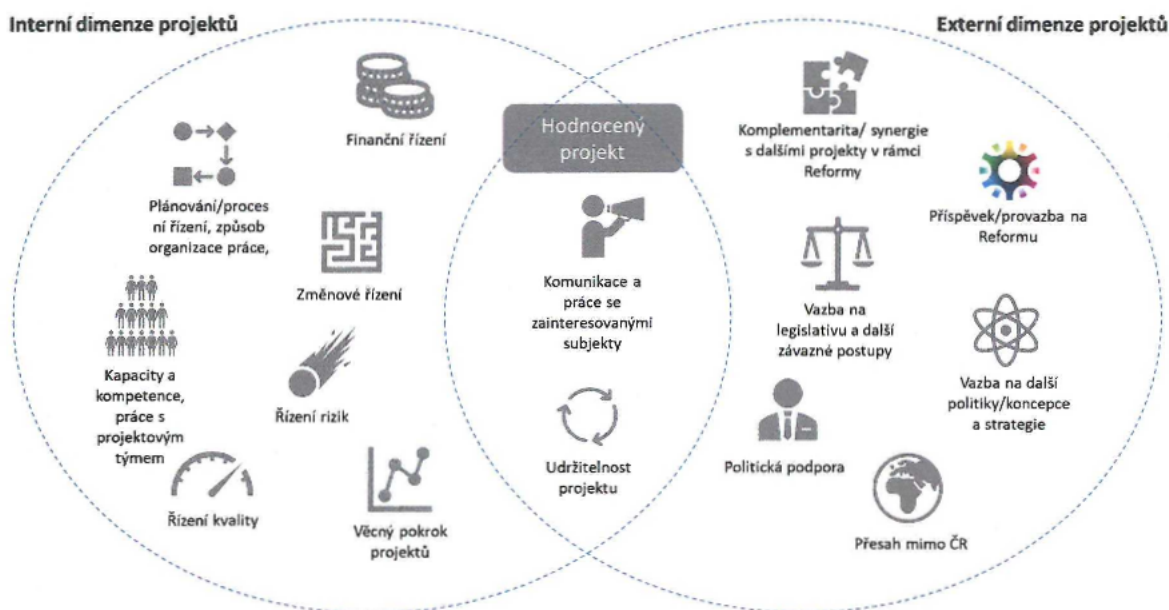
Interní dimenze projektů

Externí dimenze projektů

Hodnocený projekt

Finanční řízení

Plánování/procesní řízení, způsob organizace práce,

Změnové řízení

Kapacity a kompetence, práce s projektovým týmem

Řízení rizik

Řízení kvality

Věcný pokrok projektů

Komunikace a práce se zainteresovanými subjekty

Udržitelnost projektu

Komplementarita/ synergie s dalšími projekty v rámci Reformy

Příspěvek/provazba na Reformu

Vazba na legislativu a další závazné postupy

Vazba na další politiky/koncepce a strategie

Politická podpora

Přesah mimo ČR